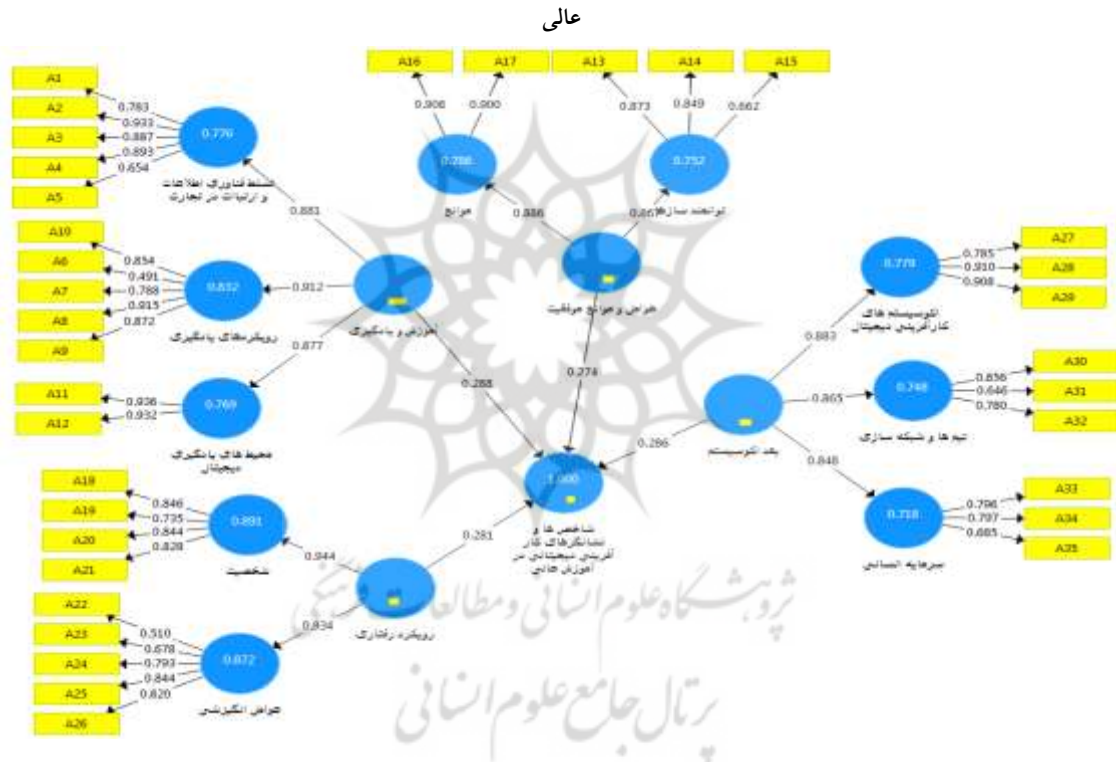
عالی

A16 A17 A13 A14 A15

0.906 0.900 0.873 0.849 0.862

0.786
موانع

0.752
توانمندسازها

0.886 0.867

عوامل و موانع موفقیت

A1 A2 A3 A4 A5

0.783 0.933 0.887 0.893 0.654

0.776
تسلط فناوری اطلاعات و ارتباطات در تجارت

0.881

A10 A6 A7 A8 A9

0.854 0.491 0.788 0.915 0.872

0.832
رویکردهای یادگیری

0.912

آموزش و یادگیری

0.877

A11 A12

0.936 0.932

0.769
محیط های یادگیری دیجیتال

0.288

0.274

A27 A28 A29

0.785 0.910 0.908

0.770
اکوسیستم های کارآفرینی دیجیتال

0.883

A30 A31 A32

0.856 0.646 0.780

0.748
تیم ها و شبکه سازی

0.865

بعد اکوسیستم

0.286

0.848

A33 A34 A35

0.796 0.797 0.885

0.718
سرمایه انسانی

1.000
شاخص ها و نشانگرهای کارآفرینی دیجیتالی در آموزش عالی

A18 A19 A20 A21

0.846 0.735 0.844 0.828

0.891
شخصیت

0.944

0.281

رویکرد رفتاری

0.934

A22 A23 A24 A25 A26

0.510 0.678 0.793 0.844 0.820

0.872
عوامل انگیزشی

پژوهشگاه علوم انسانی و مطالعات فرهنگی
پرتال جامع علوم انسانی